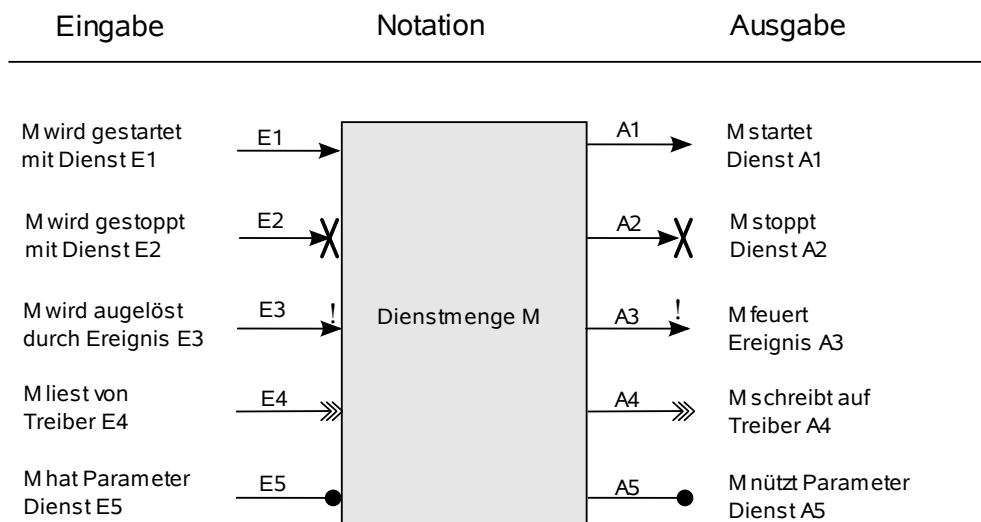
| Eingabe | Notation | Ausgabe |
|---|---|---|
| M wird gestartet mit Dienst E1 | E1 → Dienstmenge M → A1 | M startet Dienst A1 |
| M wird gestoppt mit Dienst E2 | E2 / A2 | M stoppt Dienst A2 |
| M wird augelöst durch Ereignis E3 | E3 ! / A3 ! | M feuert Ereignis A3 |
| M liest von Treiber E4 | E4 / A4 | M schreibt auf Treiber A4 |
| M hat Parameter Dienst E5 | E5 / A5 | M nützt Parameter Dienst A5 |